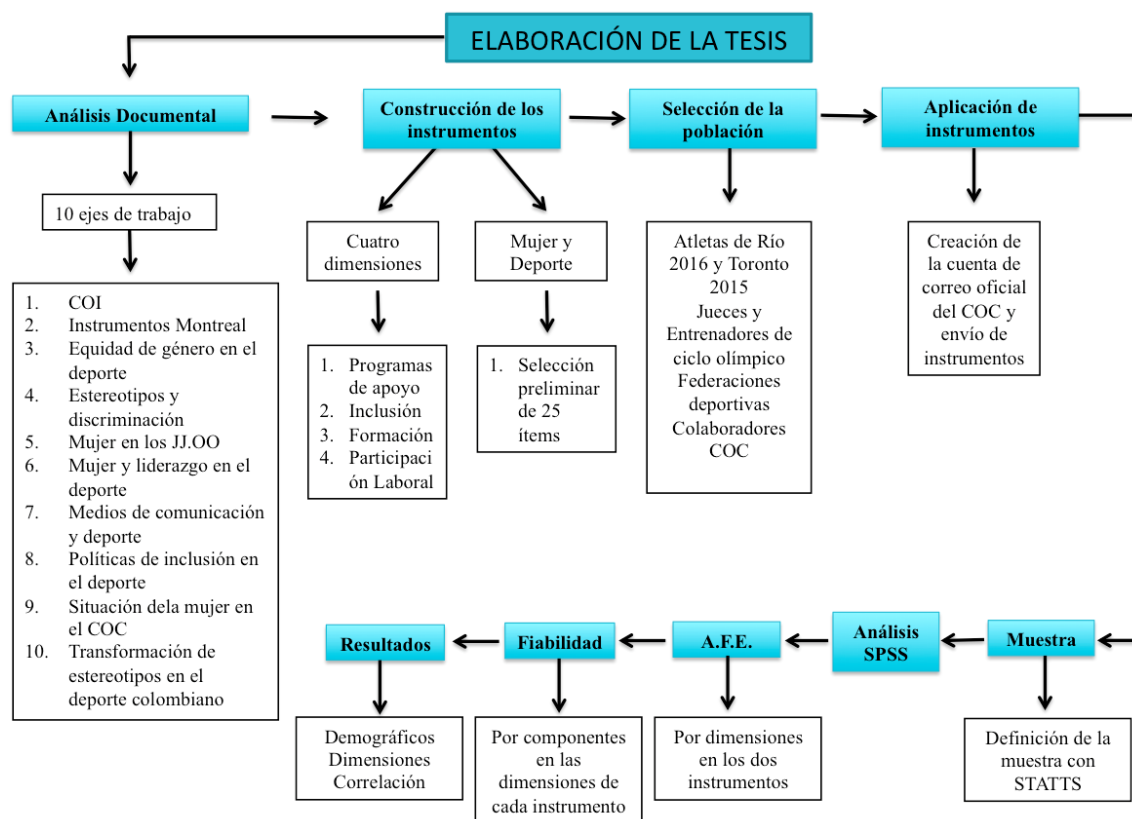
ELABORACIÓN DE LA TESIS

Análisis Documental

10 ejes de trabajo

1. COI
2. Instrumentos Montreal
3. Equidad de género en el deporte
4. Estereotipos y discriminación
5. Mujer en los JJ.OO
6. Mujer y liderazgo en el deporte
7. Medios de comunicación y deporte
8. Políticas de inclusión en el deporte
9. Situación dela mujer en el COC
10. Transformación de estereotipos en el deporte colombiano

Construcción de los instrumentos

Cuatro dimensiones

1. Programas de apoyo
2. Inclusión
3. Formación
4. Participación Laboral

Mujer y Deporte

1. Selección preliminar de 25 ítems

Selección de la población

Atletas de Río 2016 y Toronto 2015
Jueces y Entrenadores de ciclo olímpico
Federaciones deportivas
Colaboradores COC

Aplicación de instrumentos

Creación de la cuenta de correo oficial del COC y envío de instrumentos

Muestra

Definición de la muestra con STATTS

Análisis SPSS

A.F.E.

Por dimensiones en los dos instrumentos

Fiabilidad

Por componentes en las dimensiones de cada instrumento

Resultados

Demográficos
Dimensiones
Correlación